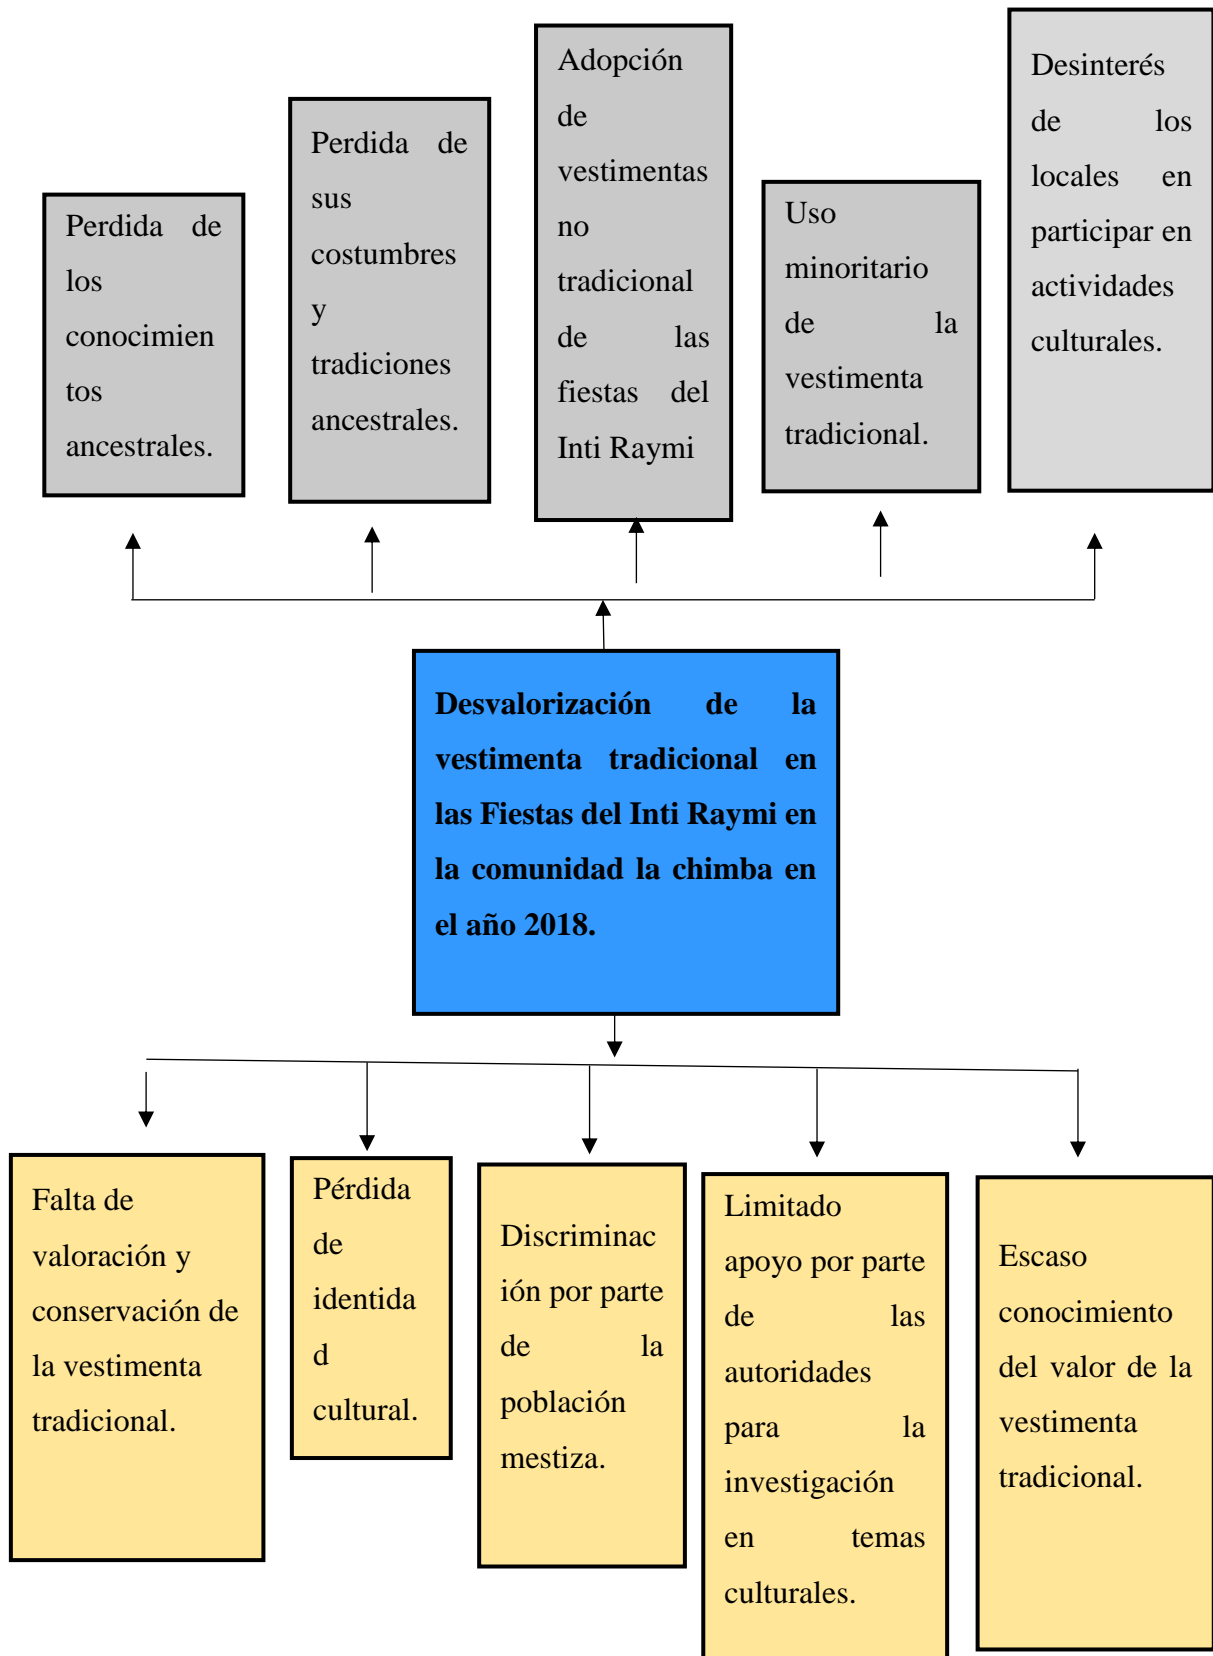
Perdida de los conocimien tos ancestrales.

Perdida de sus costumbres y tradiciones ancestrales.

Adopción de vestimentas no tradicional de las fiestas del Inti Raymi

Uso minoritario de la vestimenta tradicional.

Desinterés de los locales en participar en actividades culturales.

**Desvalorización de la vestimenta tradicional en las Fiestas del Inti Raymi en la comunidad la chimba en el año 2018.**

Falta de valoración y conservación de la vestimenta tradicional.

Pérdida de identida d cultural.

Discriminac ión por parte de la población mestiza.

Limitado apoyo por parte de las autoridades para la investigación en temas culturales.

Escaso conocimiento del valor de la vestimenta tradicional.